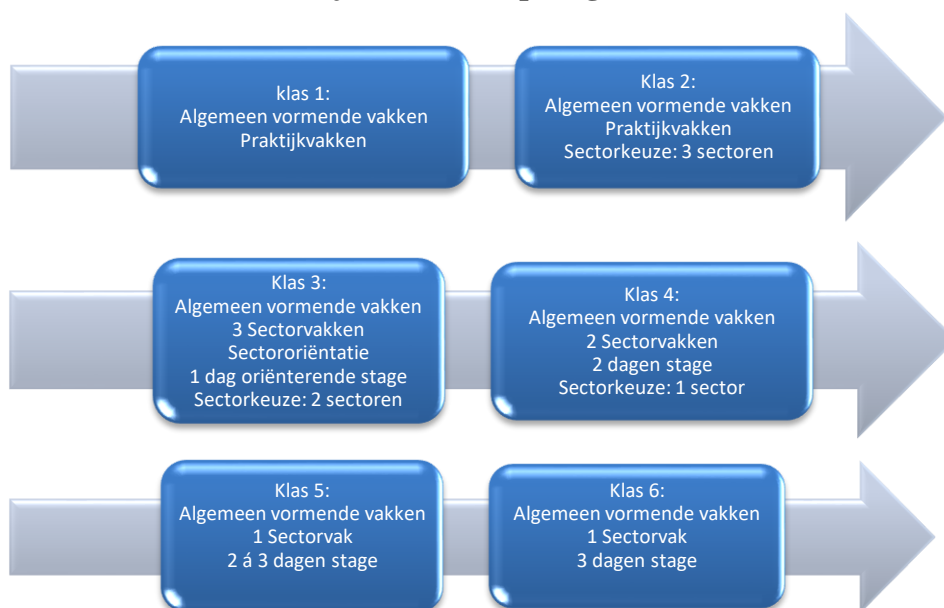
klas 1:
Algemeen vormende vakken
Praktijkvakken

Klas 2:
Algemeen vormende vakken
Praktijkvakken
Sectorkeuze: 3 sectoren

Klas 3:
Algemeen vormende vakken
3 Sectorvakken
Sectororiëntatie
1 dag oriënterende stage
Sectorkeuze: 2 sectoren

Klas 4:
Algemeen vormende vakken
2 Sectorvakken
2 dagen stage
Sectorkeuze: 1 sector

Klas 5:
Algemeen vormende vakken
1 Sectorvak
2 á 3 dagen stage

Klas 6:
Algemeen vormende vakken
1 Sectorvak
3 dagen stage